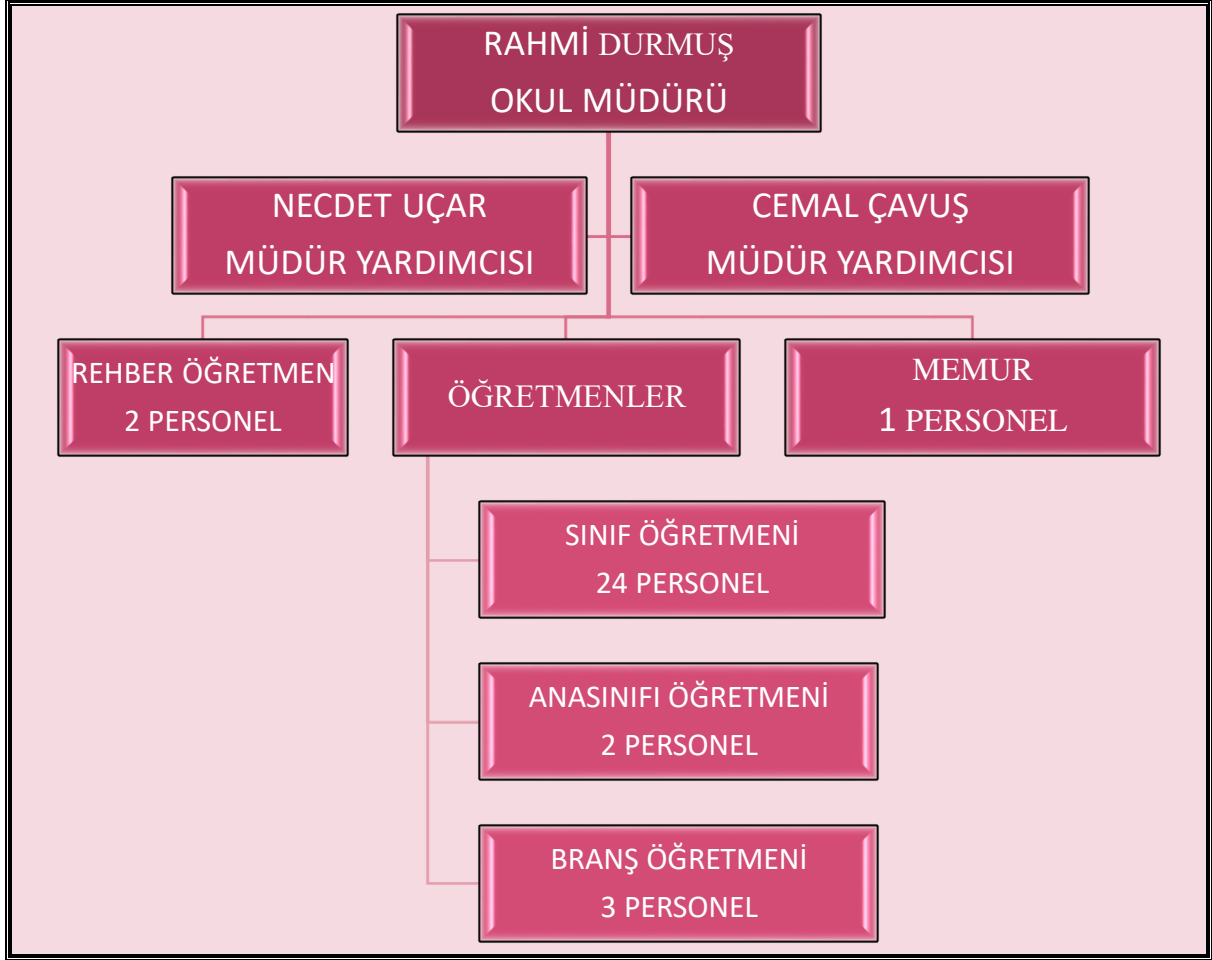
RAHMİ DURMUŞ
OKUL MÜDÜRÜ

NECDET UÇAR
MÜDÜR YARDIMCISI

CEMAL ÇAVUŞ
MÜDÜR YARDIMCISI

REHBER ÖĞRETMEN
2 PERSONEL

ÖĞRETMENLER

MEMUR
1 PERSONEL

SINIF ÖĞRETMENİ
24 PERSONEL

ANASINIFI ÖĞRETMENİ
2 PERSONEL

BRANŞ ÖĞRETMENİ
3 PERSONEL